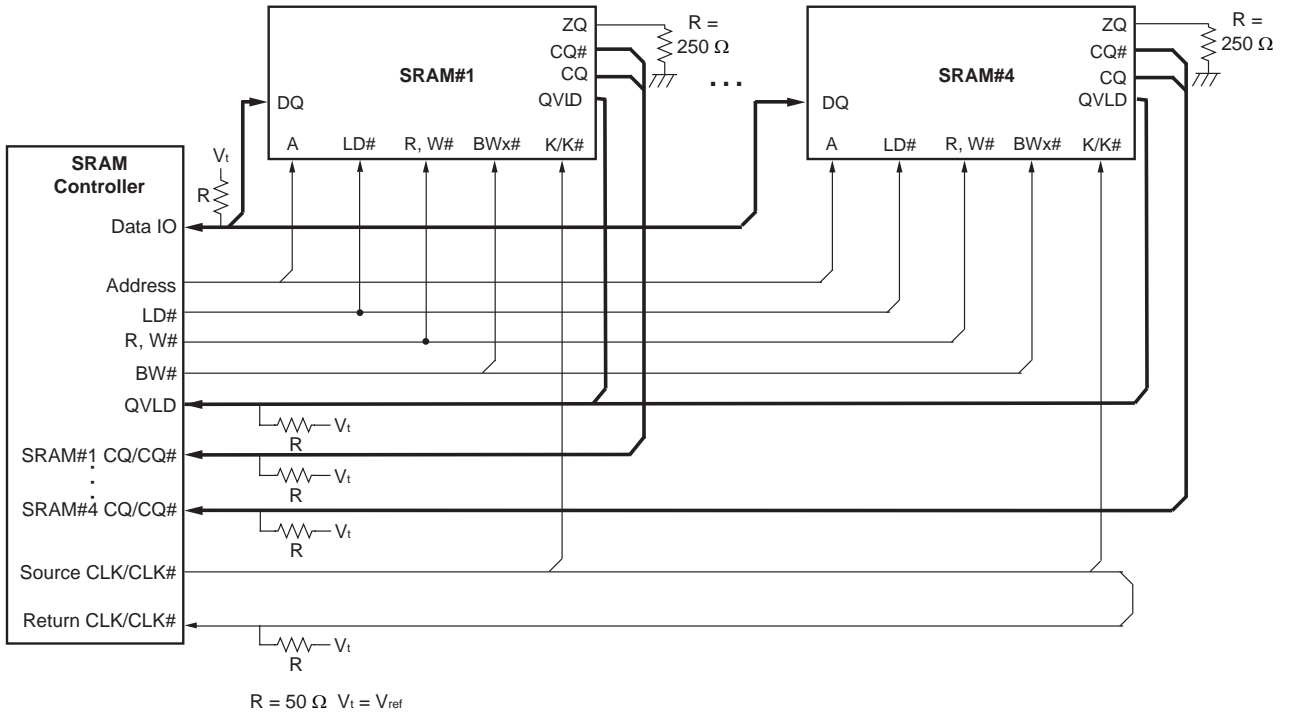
ZQ
CQ#
CQ
QVLD
R = 250 Ω
SRAM#1
DQ
A
LD#
R, W#
BWx#
K/K#
. . .
ZQ
CQ#
CQ
QVLD
R = 250 Ω
SRAM#4
DQ
A
LD#
R, W#
BWx#
K/K#
SRAM Controller
$V_t$
R
Data IO
Address
LD#
R, W#
BW#
QVLD
$V_t$
R
SRAM#1 CQ/CQ#
$V_t$
R
SRAM#4 CQ/CQ#
$V_t$
R
Source CLK/CLK#
Return CLK/CLK#
$V_t$
R
R = 50 Ω $V_t = V_{ref}$